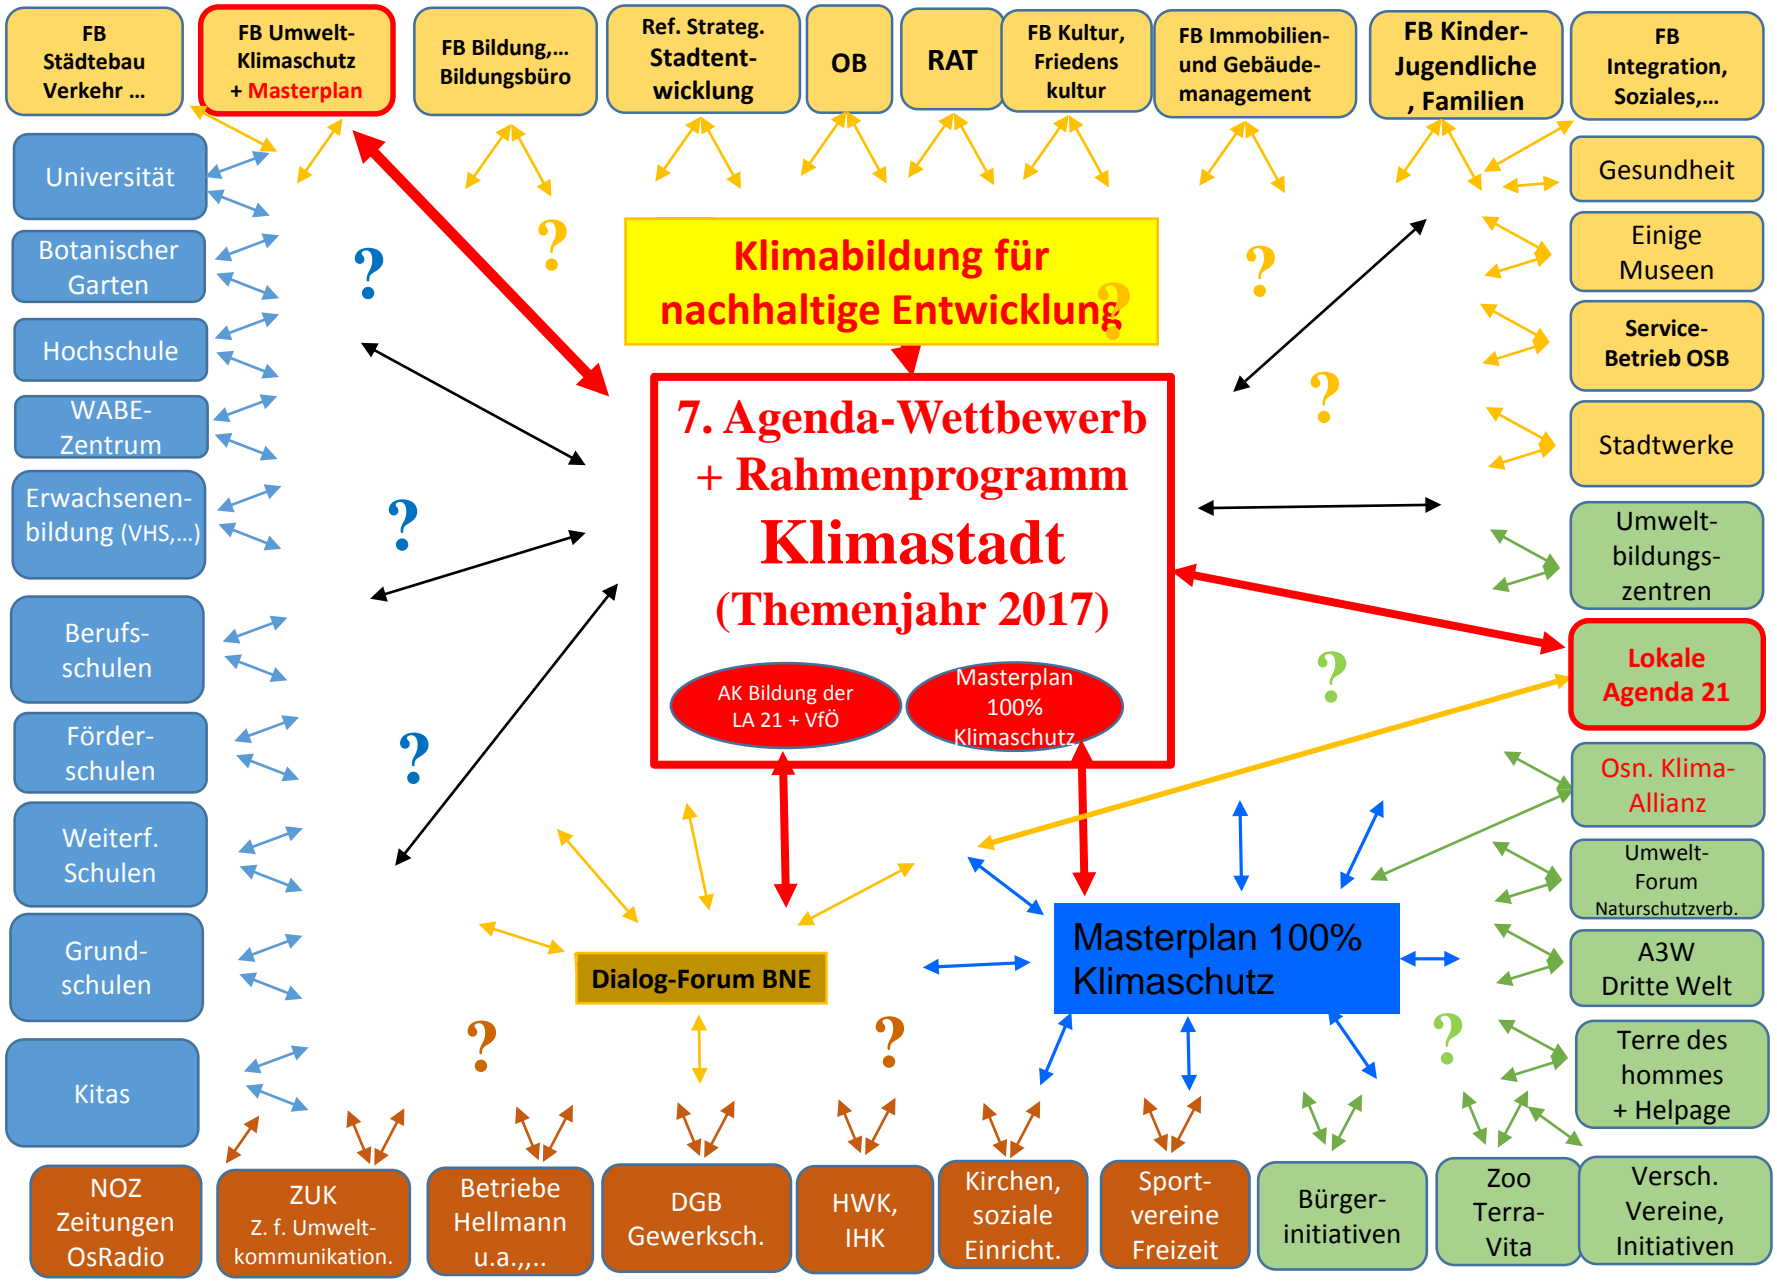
FB Städtebau Verkehr ...

FB Umwelt-Klimaschutz + Masterplan

FB Bildung,... Bildungsbüro

Ref. Strateg. Stadtentwicklung

OB

RAT

FB Kultur, Friedens kultur

FB Immobilien- und Gebäude-management

FB Kinder-Jugendliche , Familien

FB Integration, Soziales,...

Universität

Botanischer Garten

Hochschule

WABE-Zentrum

Erwachsenen-bildung (VHS,...)

Berufs-schulen

Förder-schulen

Weiterf. Schulen

Grund-schulen

Kitas

Gesundheit

Einige Museen

Service-Betrieb OSB

Stadtwerke

Umwelt-bildungs-zentren

Lokale Agenda 21

Osn. Klima-Allianz

Umwelt-Forum Naturschutzverb.

A3W Dritte Welt

Terre des hommes + Helpage

Klimabildung für nachhaltige Entwicklung

?

?

?

?

?

?

?

?

?

?

?

7. Agenda-Wettbewerb + Rahmenprogramm Klimastadt (Themenjahr 2017)

AK Bildung der LA 21 + VfÖ

Masterplan 100% Klimaschutz

Dialog-Forum BNE

Masterplan 100% Klimaschutz

NOZ Zeitungen OsRadio

ZUK Z. f. Umwelt-kommunikation.

Betriebe Hellmann u.a.,,..

DGB Gewerksch.

HWK, IHK

Kirchen, soziale Einricht.

Sport-vereine Freizeit

Bürger-initiativen

Zoo Terra-Vita

Versch. Vereine, Initiativen